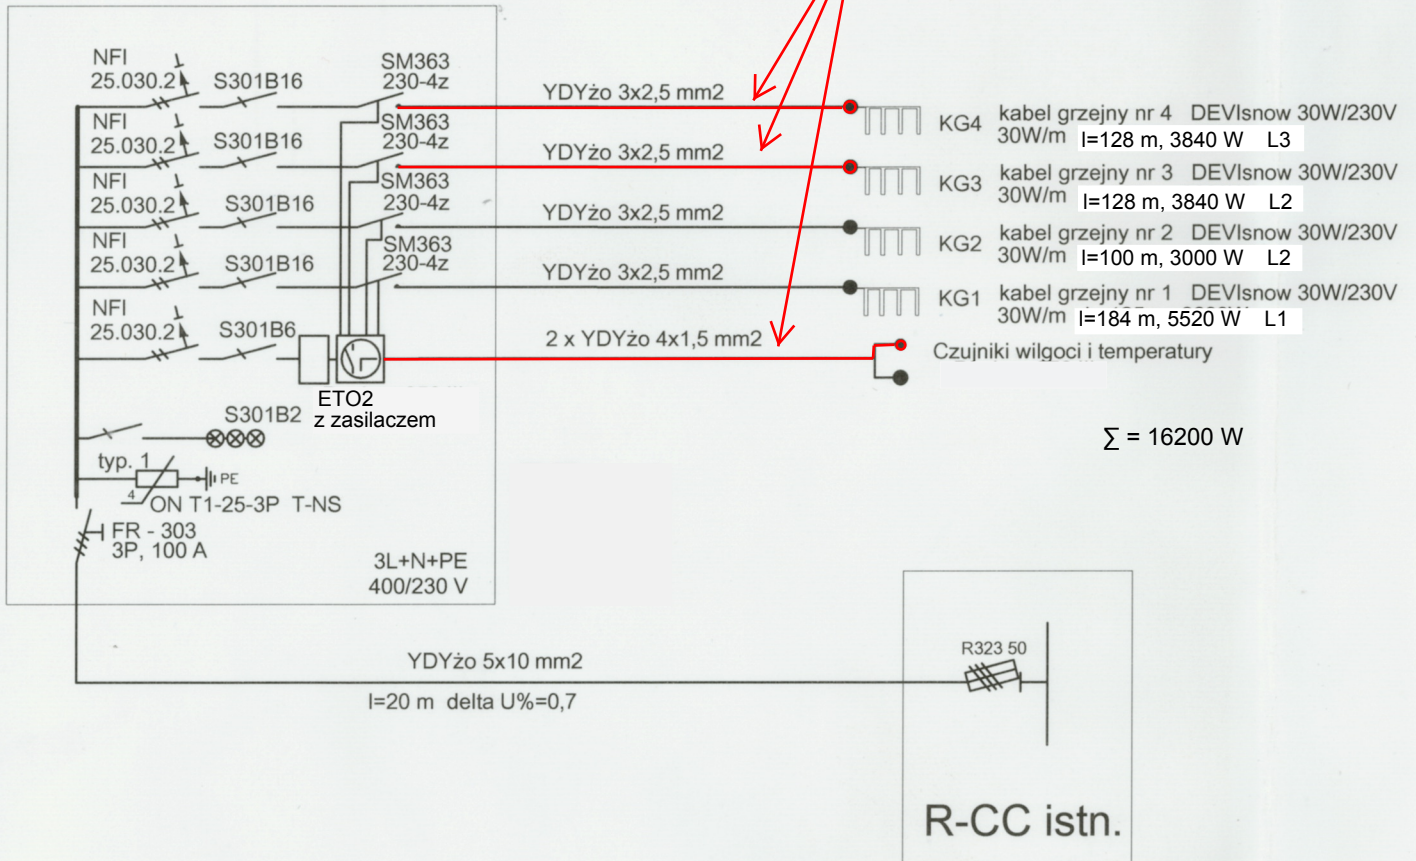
NFI
25.030.2
S301B16
SM363
230-4z
YDYżo 3x2,5 mm2
kabel grzejny nr 4 DEVIsnow 30W/230V
KG4
30W/m l=128 m, 3840 W L3

NFI
25.030.2
S301B16
SM363
230-4z
YDYżo 3x2,5 mm2
kabel grzejny nr 3 DEVIsnow 30W/230V
KG3
30W/m l=128 m, 3840 W L2

NFI
25.030.2
S301B16
SM363
230-4z
YDYżo 3x2,5 mm2
kabel grzejny nr 2 DEVIsnow 30W/230V
KG2
30W/m l=100 m, 3000 W L2

NFI
25.030.2
S301B16
SM363
230-4z
YDYżo 3x2,5 mm2
kabel grzejny nr 1 DEVIsnow 30W/230V
KG1
30W/m l=184 m, 5520 W L1

NFI
25.030.2
S301B6
2 x YDYżo 4x1,5 mm2
Czujniki wilgoci i temperatury
ETO2
z zasilaczem
S301B2

$\sum$ = 16200 W

typ. 1
PE
4
ON T1-25-3P T-NS
FR - 303
3P, 100 A
3L+N+PE
400/230 V

YDYżo 5x10 mm2
l=20 m delta U%=0,7
R323 50

R-CC istn.